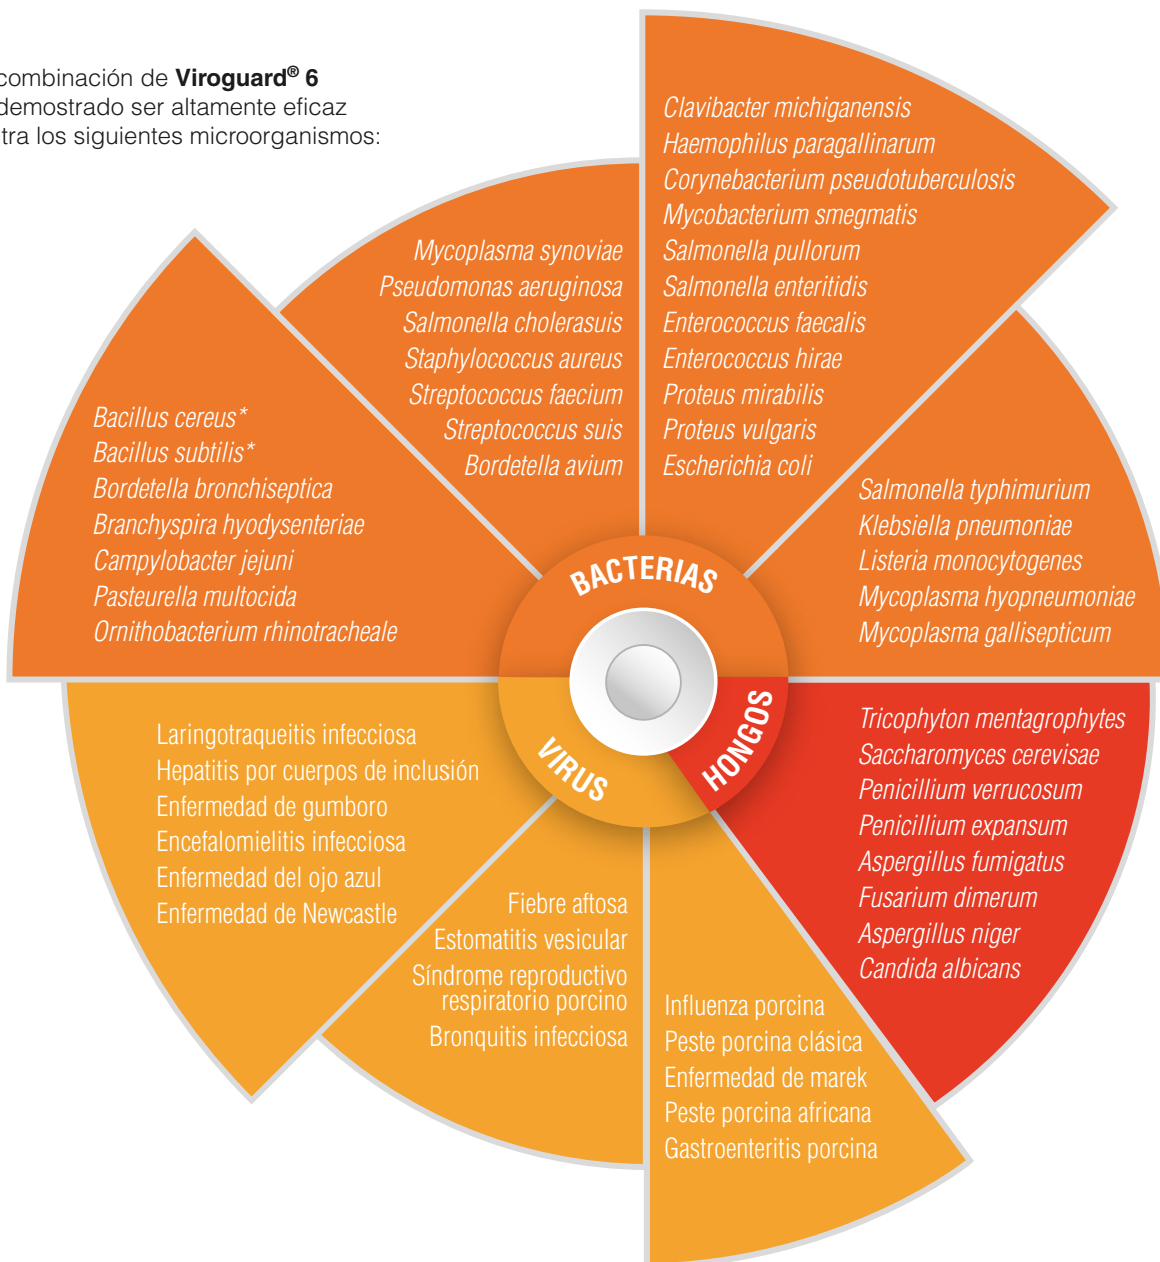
combinación de **Viroguard® 6** demostrado ser altamente eficaz tra los siguientes microorganismos:

Clavibacter michiganensis
Haemophilus paragallinarum
Corynebacterium pseudotuberculosis
Mycobacterium smegmatis
Salmonella pullorum
Salmonella enteritidis
Enterococcus faecalis
Enterococcus hirae
Proteus mirabilis
Proteus vulgaris
Escherichia coli

Mycoplasma synoviae
Pseudomonas aeruginosa
Salmonella cholerasuis
Staphylococcus aureus
Streptococcus faecium
Streptococcus suis
Bordetella avium

Bacillus cereus*
Bacillus subtilis*
Bordetella bronchiseptica
Branchyspira hyodysenteriae
Campylobacter jejuni
Pasteurella multocida
Ornithobacterium rhinotracheale

Salmonella typhimurium
Klebsiella pneumoniae
Listeria monocytogenes
Mycoplasma hyopneumoniae
Mycoplasma gallisepticum

BACTERIAS

VIRUS

HONGOS

Tricophyton mentagrophytes
Saccharomyces cerevisae
Penicillium verrucosum
Penicillium expansum
Aspergillus fumigatus
Fusarium dimerum
Aspergillus niger
Candida albicans

Laringotraqueitis infecciosa
Hepatitis por cuerpos de inclusión
Enfermedad de gumboro
Encefalomielitis infecciosa
Enfermedad del ojo azul
Enfermedad de Newcastle

Fiebre aftosa
Estomatitis vesicular
Síndrome reproductivo respiratorio porcino
Bronquitis infecciosa

Influenza porcina
Peste porcina clásica
Enfermedad de marek
Peste porcina africana
Gastroenteritis porcina